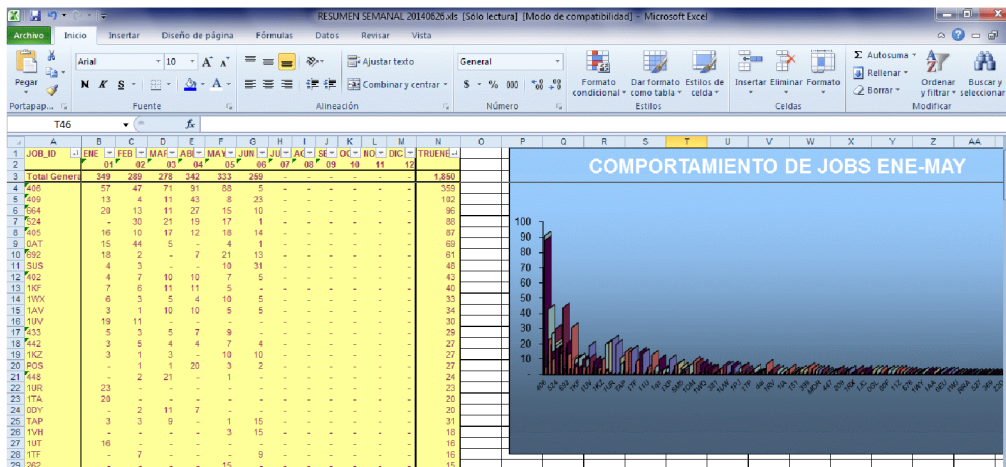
RESUMEN SEMANAL 20140626.xls [Sólo lectura] [Modo de compatibilidad] - Microsoft Excel

Archivo Inicio Insertar Diseño de página Fórmulas Datos Revisar Vista

Pegar Portapap... Arial 10 A A N K S Fuente Ajustar texto Combinar y centrar Alineación General $ % 000 Número Formato condicional Dar formato como tabla Estilos de celda Estilos Insertar Eliminar Formato Celdas Autosuma Rellenar Borrar Ordenar y filtrar Buscar y seleccionar Modificar

T46 fx

| | A | B | C | D | E | F | G | H | I | J | K | L | M | N |
|---|---|---|---|---|---|---|---|---|---|---|---|---|---|---|
| 1 | JOB_ID | ENE | FEB | MAR | ABR | MAY | JUN | JU | AG | SE | OC | NO | DIC | TRUENE |
| 2 | | 01 | 02 | 03 | 04 | 05 | 06 | 07 | 08 | 09 | 10 | 11 | 12 | |
| 3 | Total General | 349 | 289 | 278 | 342 | 333 | 259 | - | - | - | - | - | - | 1,850 |
| 4 | 406 | 57 | 47 | 71 | 91 | 88 | 5 | - | - | - | - | - | - | 359 |
| 5 | 409 | 13 | 4 | 11 | 43 | 8 | 23 | - | - | - | - | - | - | 102 |
| 6 | 664 | 20 | 13 | 11 | 27 | 15 | 10 | - | - | - | - | - | - | 96 |
| 7 | 524 | - | 30 | 21 | 19 | 17 | 1 | - | - | - | - | - | - | 88 |
| 8 | 405 | 16 | 10 | 17 | 12 | 18 | 14 | - | - | - | - | - | - | 87 |
| 9 | 0AT | 15 | 44 | 5 | - | 4 | 1 | - | - | - | - | - | - | 69 |
| 10 | 692 | 18 | 2 | - | 7 | 21 | 13 | - | - | - | - | - | - | 61 |
| 11 | SUS | 4 | 3 | - | - | 10 | 31 | - | - | - | - | - | - | 48 |
| 12 | 402 | 4 | 7 | 10 | 10 | 7 | 5 | - | - | - | - | - | - | 43 |
| 13 | 1KF | 7 | 6 | 11 | 11 | 5 | - | - | - | - | - | - | - | 40 |
| 14 | 1WX | 6 | 3 | 5 | 4 | 10 | 5 | - | - | - | - | - | - | 33 |
| 15 | 1AV | 3 | 1 | 10 | 10 | 5 | 5 | - | - | - | - | - | - | 34 |
| 16 | 1UV | 19 | 11 | - | - | - | - | - | - | - | - | - | - | 30 |
| 17 | 433 | 5 | 3 | 5 | 7 | 9 | - | - | - | - | - | - | - | 29 |
| 18 | 442 | 3 | 5 | 4 | 4 | 7 | 4 | - | - | - | - | - | - | 27 |
| 19 | 1KZ | 3 | 1 | 3 | - | 10 | 10 | - | - | - | - | - | - | 27 |
| 20 | POS | - | 1 | 1 | 20 | 3 | 2 | - | - | - | - | - | - | 27 |
| 21 | 448 | - | 2 | 21 | - | 1 | - | - | - | - | - | - | - | 24 |
| 22 | 1UR | 23 | - | - | - | - | - | - | - | - | - | - | - | 23 |
| 23 | 1TA | 20 | - | - | - | - | - | - | - | - | - | - | - | 20 |
| 24 | 0DY | - | 2 | 11 | 7 | - | - | - | - | - | - | - | - | 20 |
| 25 | TAP | 3 | 3 | 9 | - | 1 | 15 | - | - | - | - | - | - | 31 |
| 26 | 1VH | - | - | - | - | 3 | 15 | - | - | - | - | - | - | 18 |
| 27 | 1UT | 16 | - | - | - | - | - | - | - | - | - | - | - | 16 |
| 28 | 1TF | - | 7 | - | - | - | 9 | - | - | - | - | - | - | 16 |
| 29 | 262 | | | | | 15 | | | | | | | | 15 |

COMPORTAMIENTO DE JOBS ENE-MAY

100
90
80
70
60
50
40
30
20
10
0